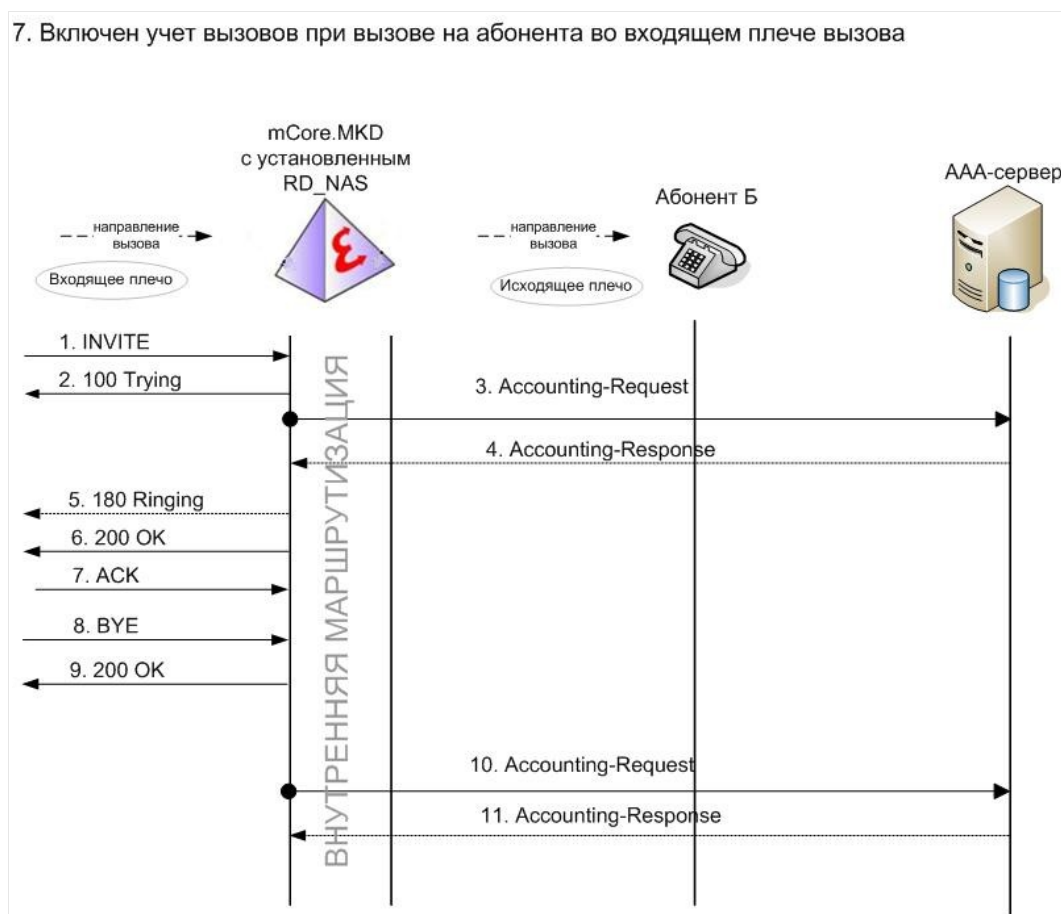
7. Включен учет вызовов при вызове на абонента во входящем плече вызова

mCore.MKD
с установленным
RD_NAS

Абонент Б

AAA-сервер

направление вызова

Входящее плечо

направление вызова

Исходящее плечо

1. INVITE

2. 100 Trying

3. Accounting-Request

4. Accounting-Response

5. 180 Ringing

6. 200 OK

7. ACK

8. BYE

9. 200 OK

10. Accounting-Request

11. Accounting-Response

ВНУТРЕННЯЯ МАРШРУТИЗАЦИЯ